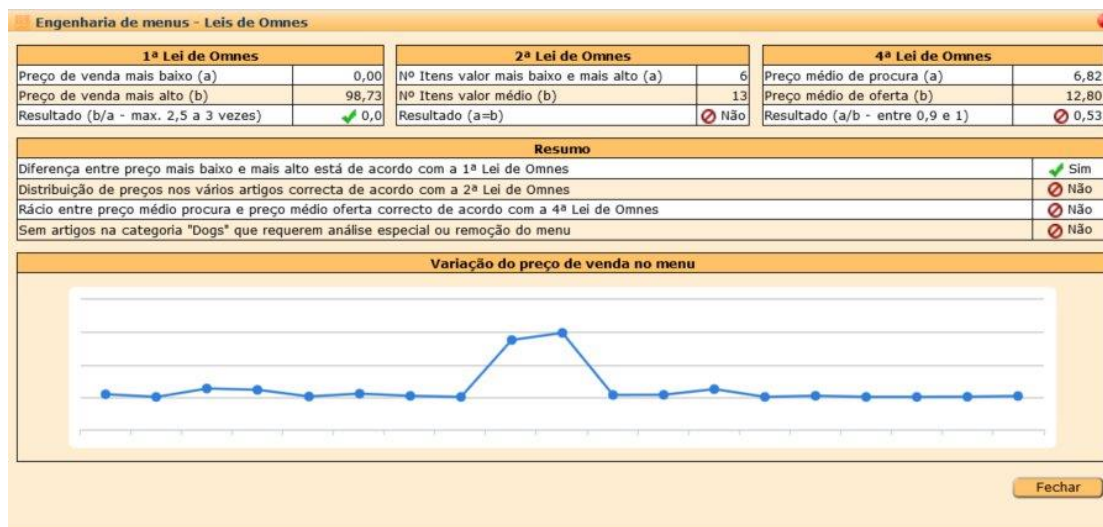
Engenharia de menus - Leis de Omnes

| 1ª Lei de Omnes | |
|---|---|
| Preço de venda mais baixo (a) | 0,00 |
| Preço de venda mais alto (b) | 98,73 |
| Resultado (b/a - max. 2,5 a 3 vezes) | 0,0 |

| 2ª Lei de Omnes | |
|---|---|
| Nº Itens valor mais baixo e mais alto (a) | 6 |
| Nº Itens valor médio (b) | 13 |
| Resultado (a=b) | Não |

| 4ª Lei de Omnes | |
|---|---|
| Preço médio de procura (a) | 6,82 |
| Preço médio de oferta (b) | 12,80 |
| Resultado (a/b - entre 0,9 e 1) | 0,53 |

| Resumo | |
|---|---|
| Diferença entre preço mais baixo e mais alto está de acordo com a 1ª Lei de Omnes | Sim |
| Distribuição de preços nos vários artigos correcta de acordo com a 2ª Lei de Omnes | Não |
| Rácio entre preço médio procura e preço médio oferta correcto de acordo com a 4ª Lei de Omnes | Não |
| Sem artigos na categoria "Dogs" que requerem análise especial ou remoção do menu | Não |

Variação do preço de venda no menu

Fechar